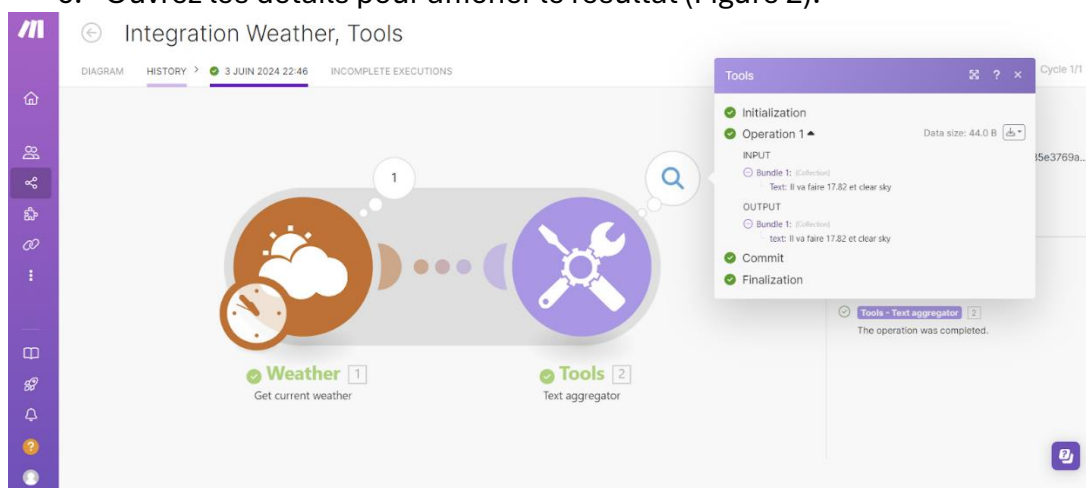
Ouvrez les détails pour afficher le résultat (Figure 2).

Integration Weather, Tools

DIAGRAM HISTORY > 3 JUIN 2024 22:46 INCOMPLETE EXECUTIONS

Cycle 1/1

Tools

Initialization
Operation 1 Data size: 44.0 B
INPUT
Bundle 1: (Collection)
Text: Il va faire 17.82 et clear sky
OUTPUT
Bundle 1: (Collection)
text: Il va faire 17.82 et clear sky
Commit
Finalization

5e3769a...

1

Tools - Text aggregator 2
The operation was completed.

Weather 1
Get current weather

Tools 2
Text aggregator